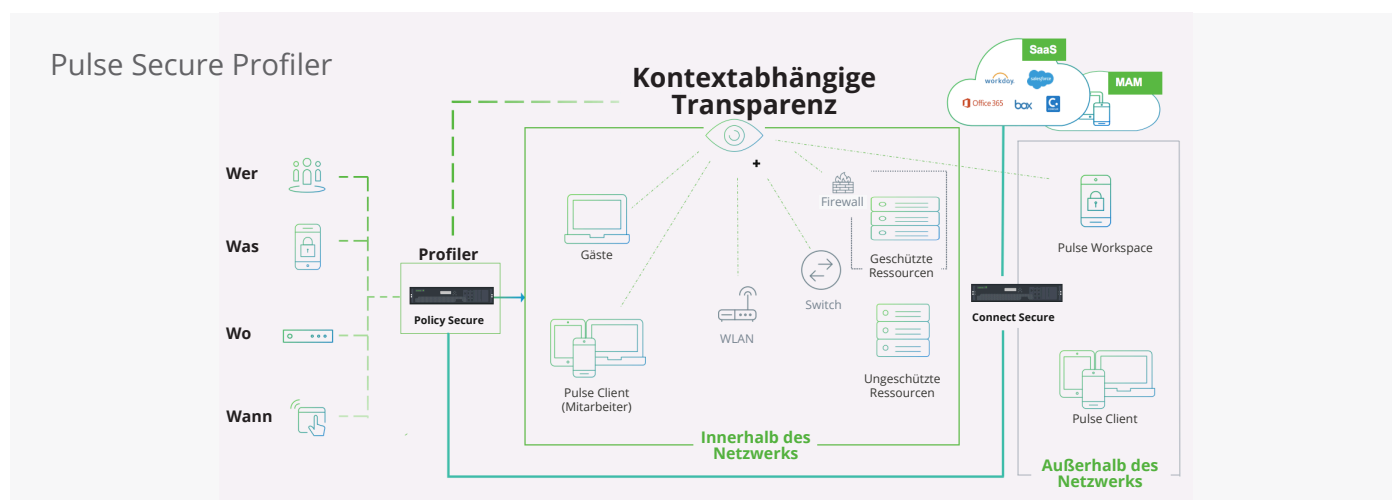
Pulse Secure Profiler

Kontextabhängige Transparenz

SaaS

workday. salesforce

Office 365 box

MAM

Wer

Was

Wo

Wann

Profiler

Policy Secure

Gäste

Firewall

Geschützte Ressourcen

Switch

WLAN

Pulse Client (Mitarbeiter)

Ungeschützte Ressourcen

Innerhalb des Netzwerks

Pulse Workspace

Connect Secure

Pulse Client

Außerhalb des Netzwerks